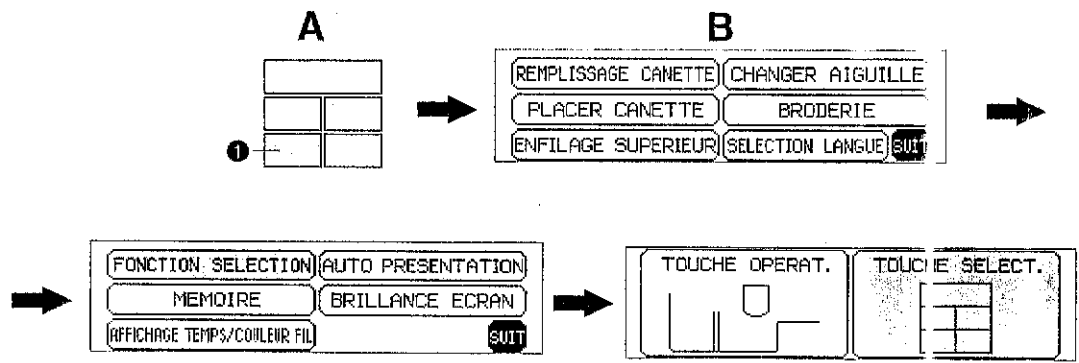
A

B

REMPLISSAGE CANETTE | CHANGER AIGUILLE
PLACER CANETTE | BRODERIE
ENFILAGE SUPERIEUR | SELECTION LANGUE | SUIT

FONCTION SELECTION | AUTO PRESENTATION
MEMOIRE | BRILLANCE ECRAN
AFFICHAGE TEMPS/COULEUR FIL | SUIT

TOUCHE OPERAT. | TOUCHE SELECT.